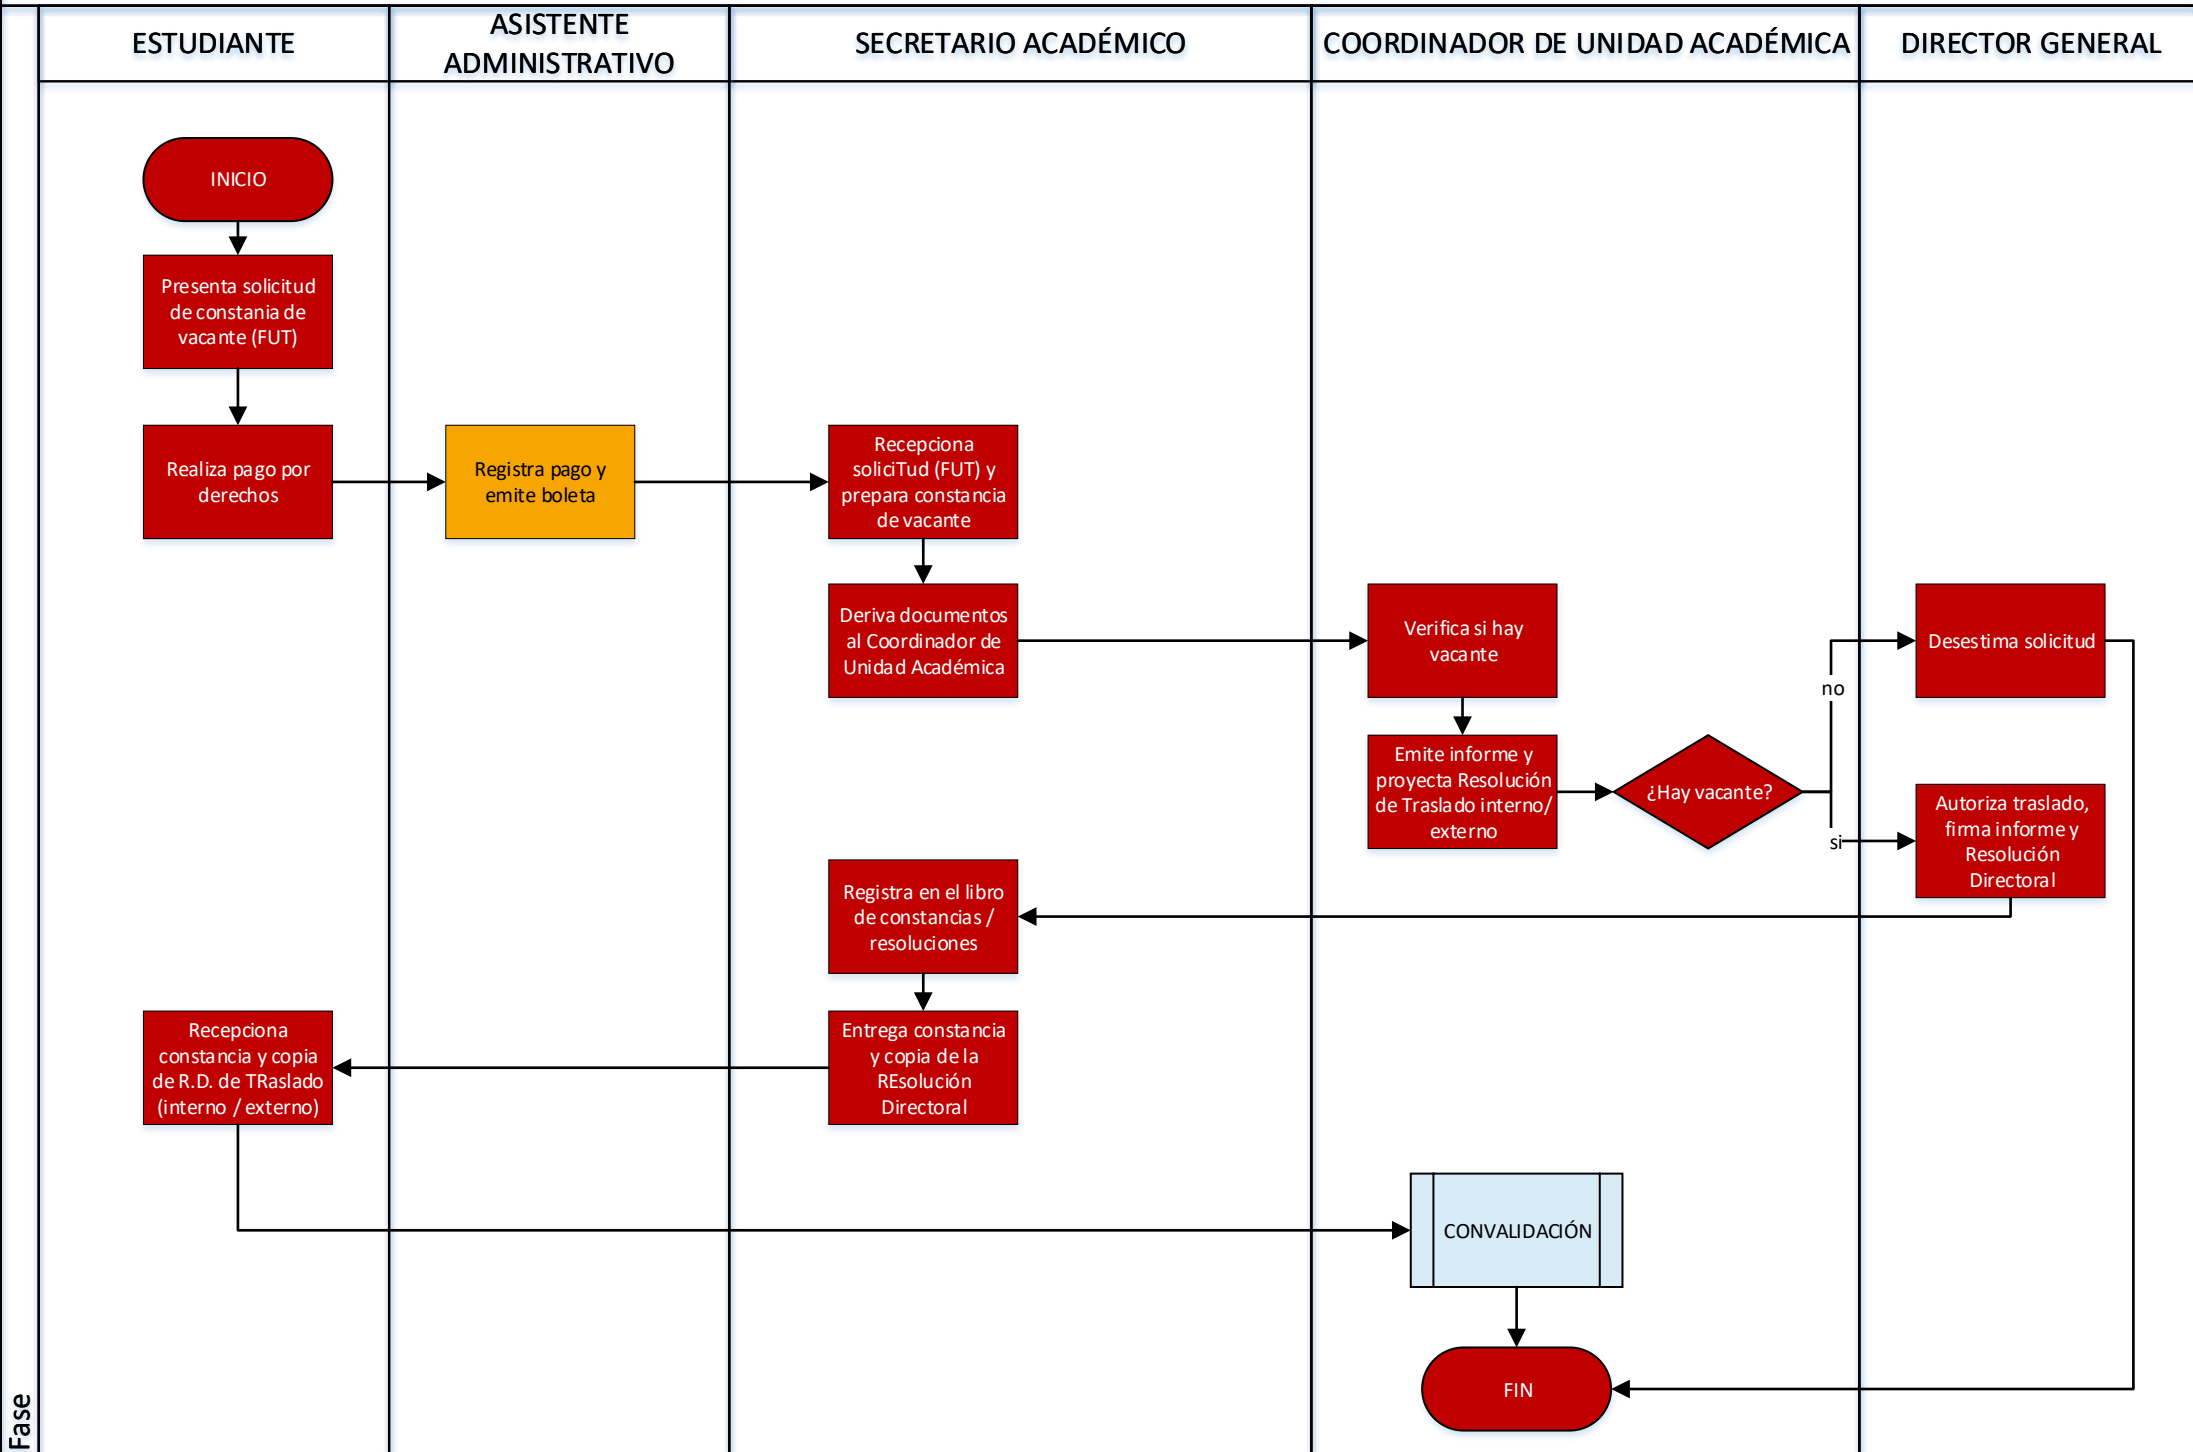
ESTUDIANTE

ASISTENTE ADMINISTRATIVO

SECRETARIO ACADÉMICO

COORDINADOR DE UNIDAD ACADÉMICA

DIRECTOR GENERAL

INICIO

Presenta solicitud de constania de vacante (FUT)

Realiza pago por derechos

Registra pago y emite boleta

Recepciona soliciTud (FUT) y prepara constancia de vacante

Deriva documentos al Coordinador de Unidad Académica

Verifica si hay vacante

Emite informe y proyecta Resolución de Traslado interno/ externo

¿Hay vacante?

no

si

Desestima solicitud

Autoriza traslado, firma informe y Resolución Directoral

Registra en el libro de constancias / resoluciones

Entrega constancia y copia de la REsolución Directoral

Recepciona constancia y copia de R.D. de TRaslado (interno / externo)

CONVALIDACIÓN

FIN

Fase